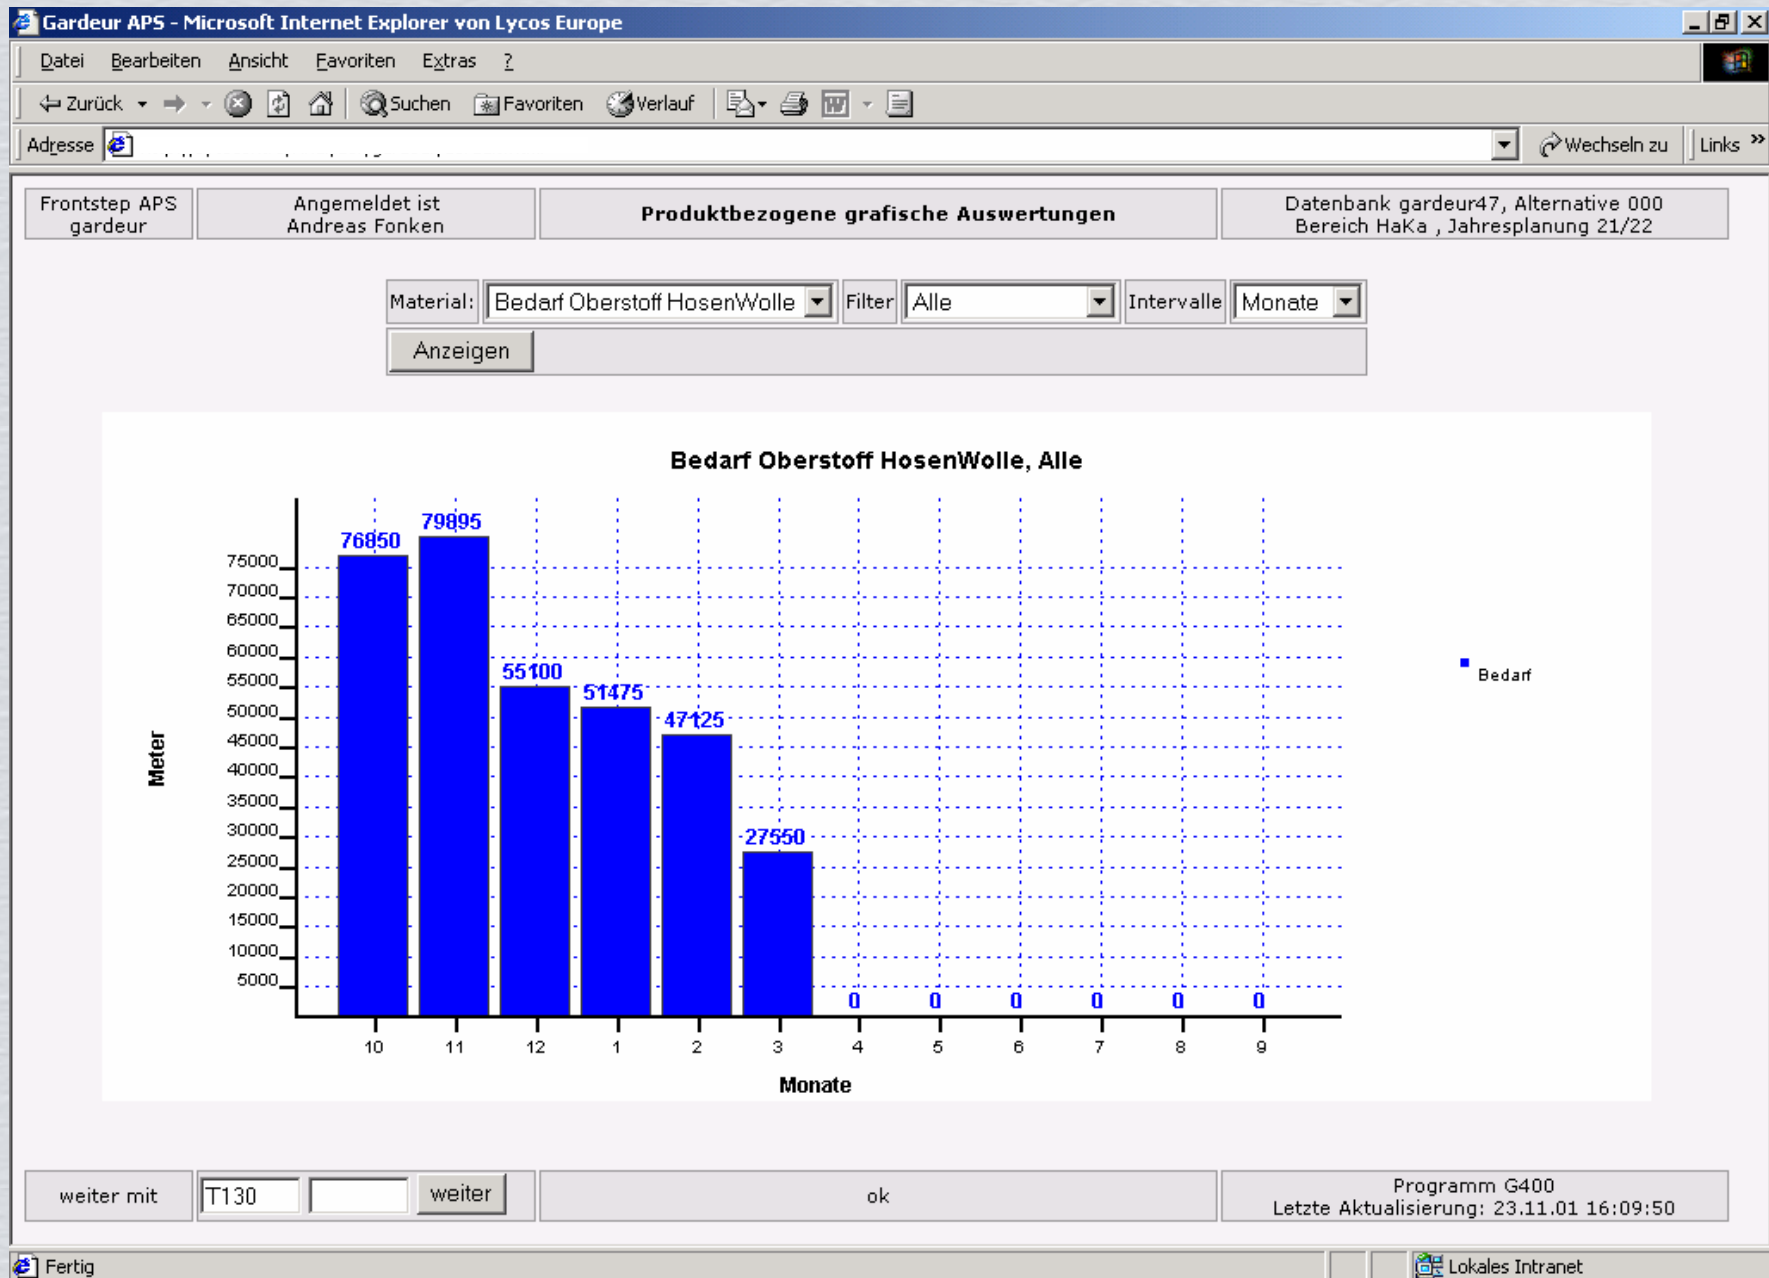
Gardeur APS - Microsoft Internet Explorer von Lycos Europe

Datei Bearbeiten Ansicht Favoriten Extras ?

Zurück Suchen Favoriten Verlauf

Adresse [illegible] Wechseln zu Links »

| Frontstep APS gardeur | Angemeldet ist Andreas Fonken | Produktbezogene grafische Auswertungen | Datenbank gardeur47, Alternative 000 Bereich HaKa , Jahresplanung 21/22 |
|---|---|---|---|

Material: Bedarf Oberstoff HosenWolle Filter Alle Intervalle Monate

Anzeigen

Bedarf Oberstoff HosenWolle, Alle

Meter

75000 70000 65000 60000 55000 50000 45000 40000 35000 30000 25000 20000 15000 10000 5000

76850 79895 55100 51475 47125 27550 0 0 0 0 0 0

10 11 12 1 2 3 4 5 6 7 8 9

Monate

Bedarf

| weiter mit | T130 | weiter | ok | Programm G400 Letzte Aktualisierung: 23.11.01 16:09:50 |
|---|---|---|---|---|

Fertig Lokales Intranet